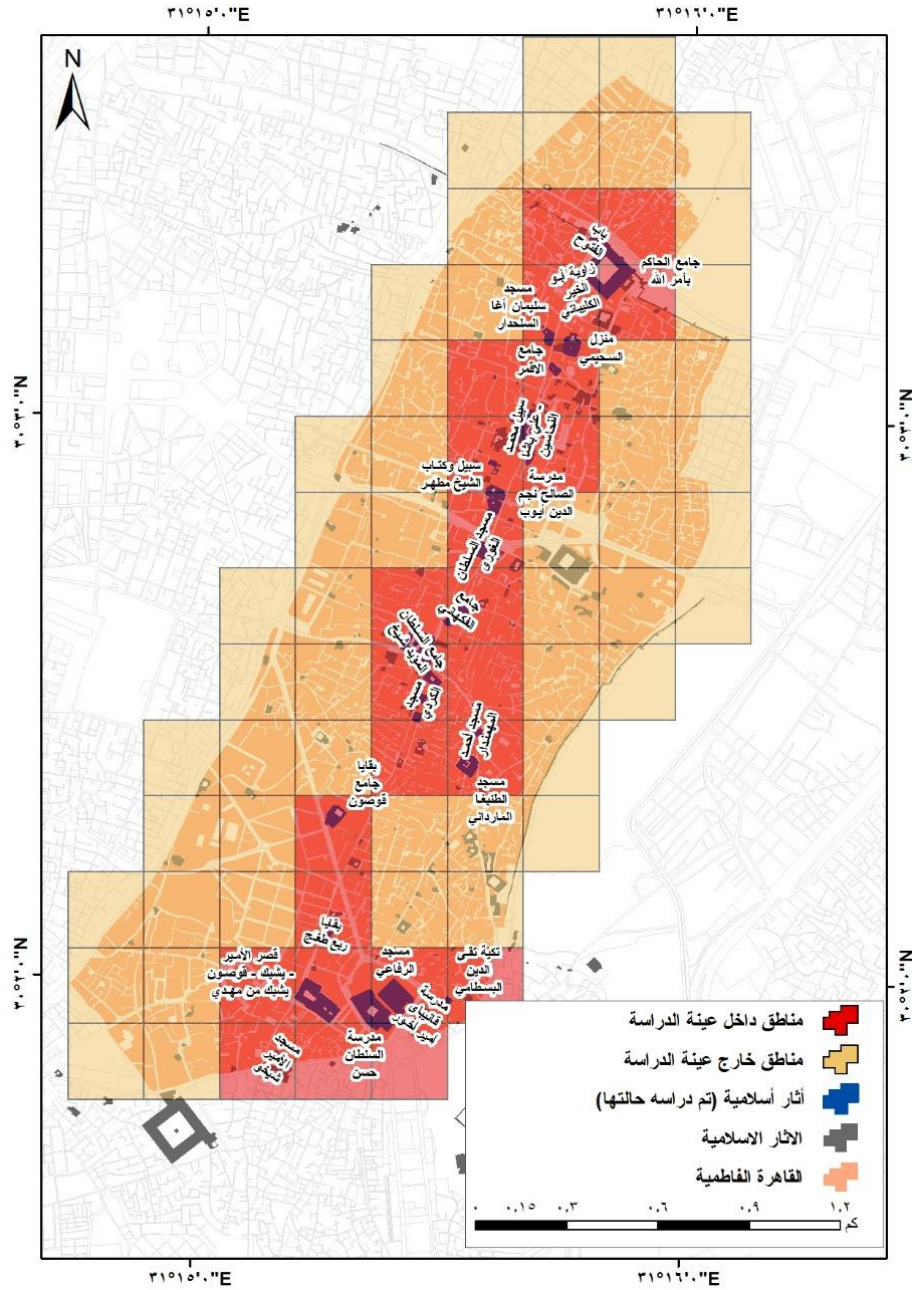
٣١°١٥'٠."E
٣١°١٦'٠."E
N
٣٠°٣'٠."N
٣٠°٢'٠."N
باب الفتوح
جامع الحاكم بأمر الله
زاوية أبو الخير الكليباتي
مسجد سليمان أغا السلحدار
منزل السحيمي
جامع الاقمر
سبيل محمد علي بالنحاسين
سبيل وكتاب الشيخ مطهر
مدرسة الصالح نجم الدين أيوب
مسجد السلطان الغوري
جامع الفكهاني
جامع السلطان المؤيد شيخ
مسجد الكردي
مسجد أحمد المهمندار
بقايا جامع قوصون
مسجد الطنبغا المارداني
بقايا ربع طفجي
قصر الأمير - يشبك - قوصون يشبك من مهدي
مسجد الرفاعي
تكية تقي الدين البسطامي
مدرسة قانيباي أمير أخور
مدرسة السلطان حسن
مسجد الأمير تنبكي
مناطق داخل عينة الدراسة
مناطق خارج عينة الدراسة
أثار أسلامية (تم دراسه حالتها)
الاثار الاسلامية
القاهرة الفاطمية
٠ ٠.١٥ ٠.٣ ٠.٦ ٠.٩ ١.٢
كم
٣١°١٥'٠."E
٣١°١٦'٠."E